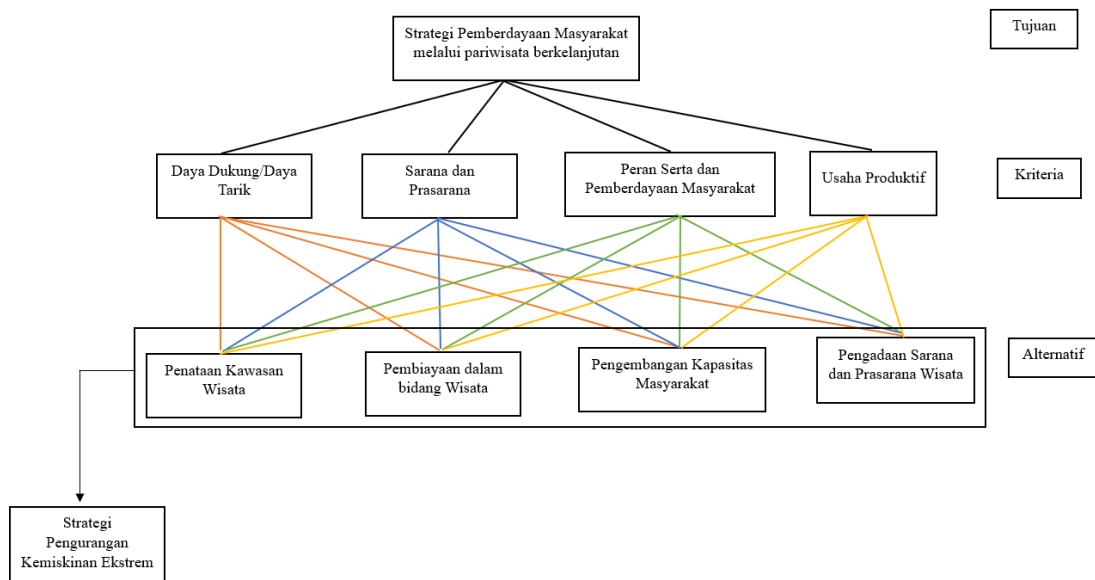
Strategi Pemberdayaan Masyarakat melalui pariwisata berkelanjutan

Tujuan

Daya Dukung/Daya Tarik

Sarana dan Prasarana

Peran Serta dan Pemberdayaan Masyarakat

Usaha Produktif

Kriteria

Penataan Kawasan Wisata

Pembiayaan dalam bidang Wisata

Pengembangan Kapasitas Masyarakat

Pengadaan Sarana dan Prasarana Wisata

Alternatif

Strategi Pengurangan Kemiskinan Ekstrem